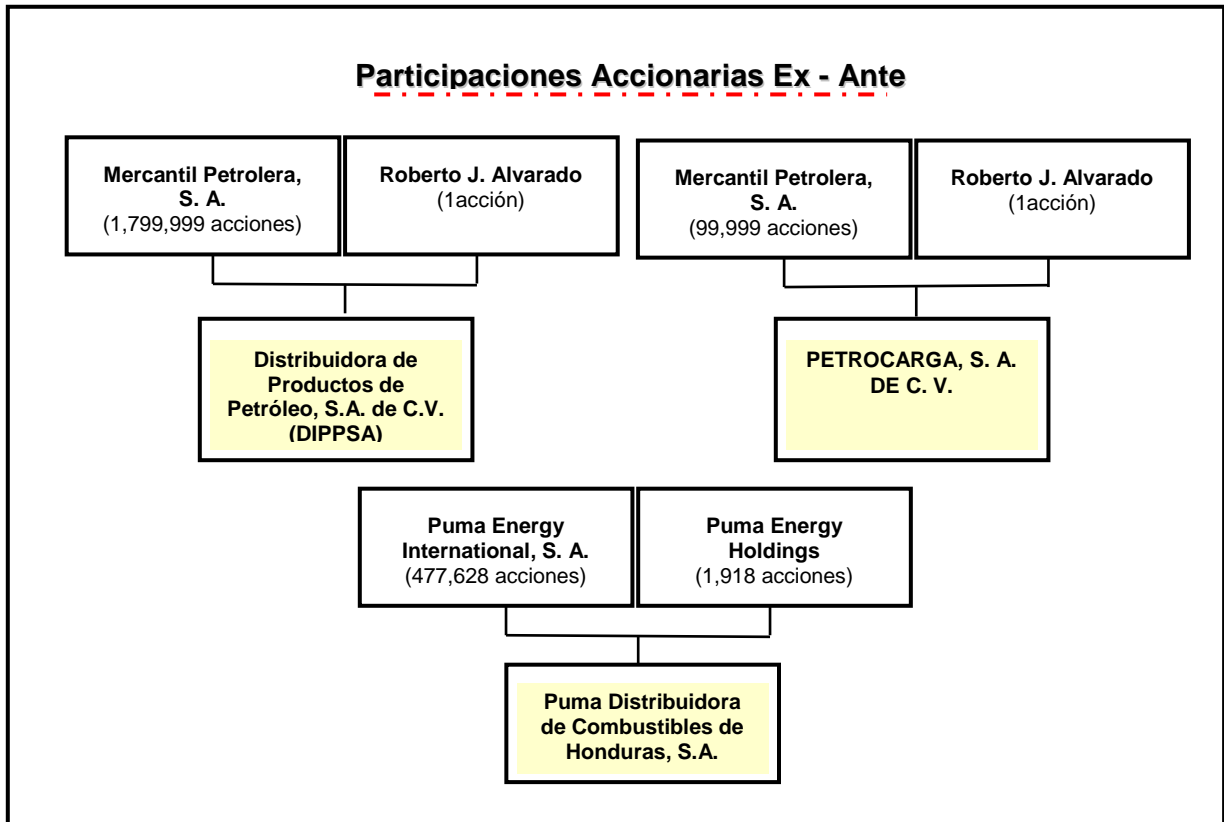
Participaciones Accionarias Ex - Ante

Mercantil Petrolera, S. A.
(1,799,999 acciones)

Roberto J. Alvarado
(1acción)

Mercantil Petrolera, S. A.
(99,999 acciones)

Roberto J. Alvarado
(1acción)

Distribuidora de Productos de Petróleo, S.A. de C.V. (DIPPSA)

PETROCARGA, S. A. DE C. V.

Puma Energy International, S. A.
(477,628 acciones)

Puma Energy Holdings
(1,918 acciones)

Puma Distribuidora de Combustibles de Honduras, S.A.